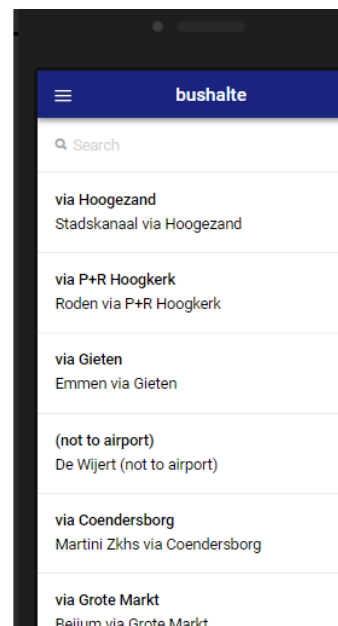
bushalte

Search

via Hoogezand
Stadskanaal via Hoogezand

via P+R Hoogkerk
Roden via P+R Hoogkerk

via Gieten
Emmen via Gieten

(not to airport)
De Wijert (not to airport)

via Coendersborg
Martini Zkhs via Coendersborg

via Grote Markt
Beijum via Grote Markt